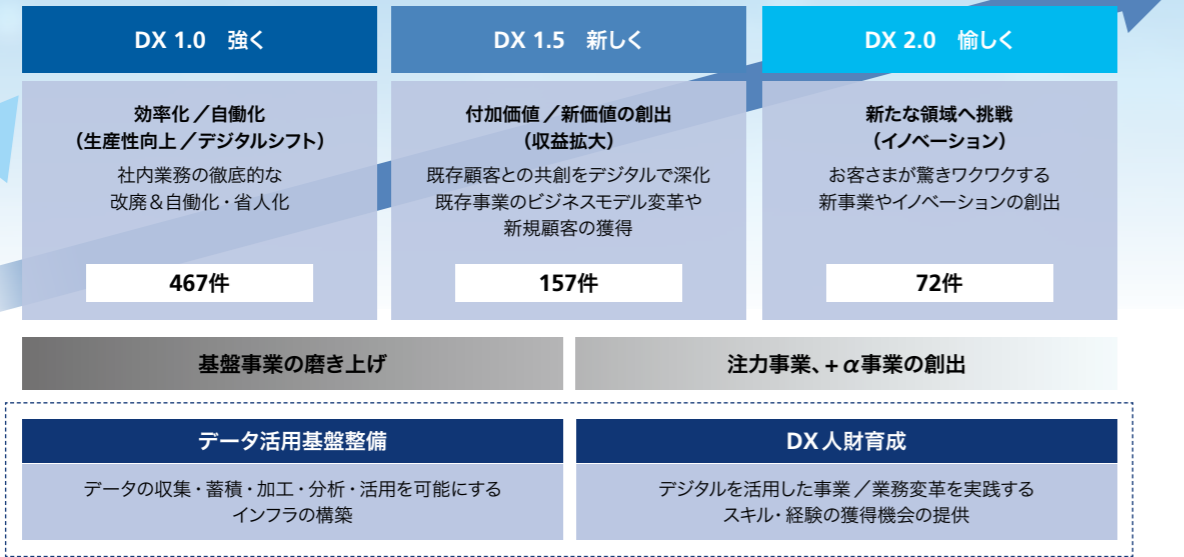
DX 1.0　強く

効率化／自動化
（生産性向上／デジタルシフト）
社内業務の徹底的な
改廃＆自動化・省人化

467件

DX 1.5　新しく

付加価値／新価値の創出
（収益拡大）
既存顧客との共創をデジタルで深化
既存事業のビジネスモデル変革や
新規顧客の獲得

157件

DX 2.0　愉しく

新たな領域へ挑戦
（イノベーション）
お客さまが驚きワクワクする
新事業やイノベーションの創出

72件

基盤事業の磨き上げ

注力事業、＋$\alpha$事業の創出

データ活用基盤整備

データの収集・蓄積・加工・分析・活用を可能にする
インフラの構築

DX 人財育成

デジタルを活用した事業／業務変革を実践する
スキル・経験の獲得機会の提供